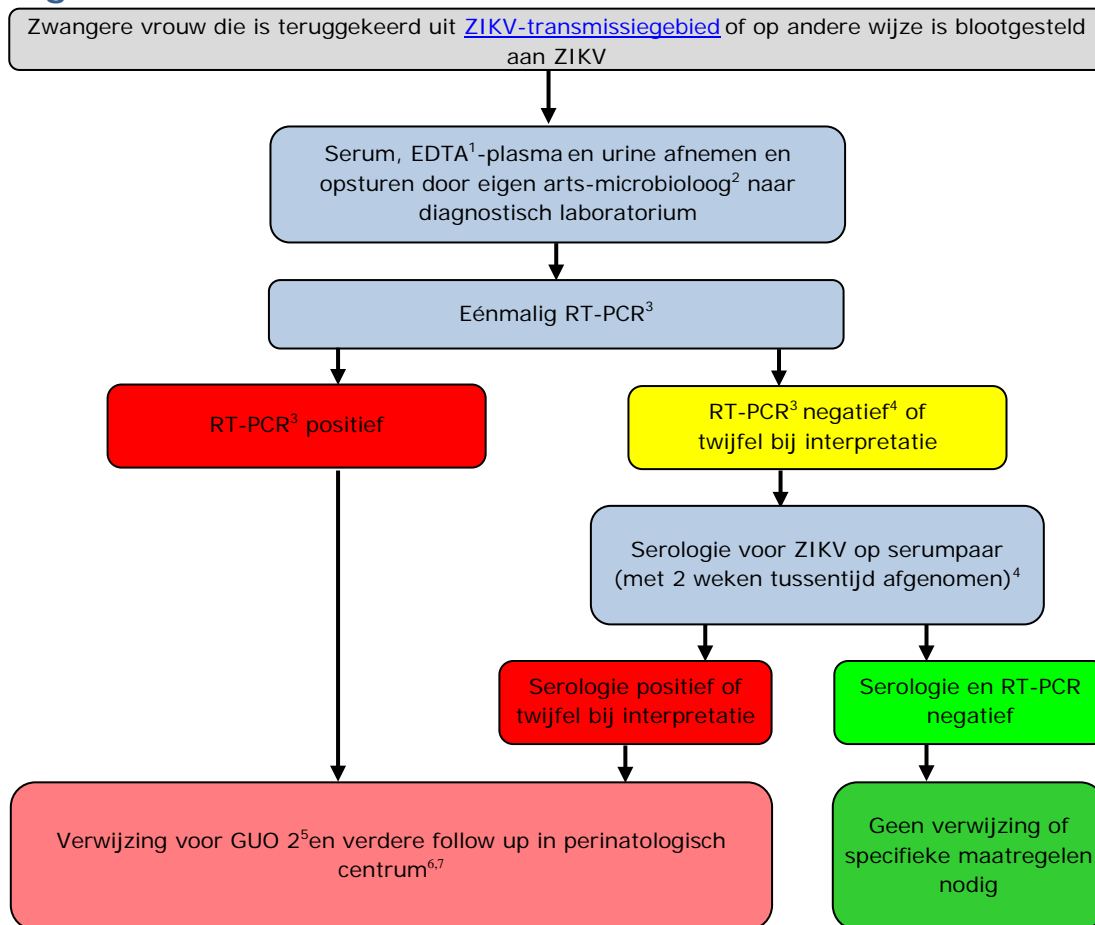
Zwangere vrouw die is teruggekeerd uit ZIKV-transmissiegebied of op andere wijze is blootgesteld aan ZIKV

Serum, EDTA$^1$-plasma en urine afnemen en opsturen door eigen arts-microbioloog$^2$ naar diagnostisch laboratorium

Eénmalig RT-PCR$^3$

RT-PCR$^3$ positief

RT-PCR$^3$ negatief$^4$ of twijfel bij interpretatie

Serologie voor ZIKV op serumpaar (met 2 weken tussentijd afgenomen)$^4$

Serologie positief of twijfel bij interpretatie

Serologie en RT-PCR negatief

Verwijzing voor GUO 2$^5$en verdere follow up in perinatologisch centrum$^{6,7}$

Geen verwijzing of specifieke maatregelen nodig